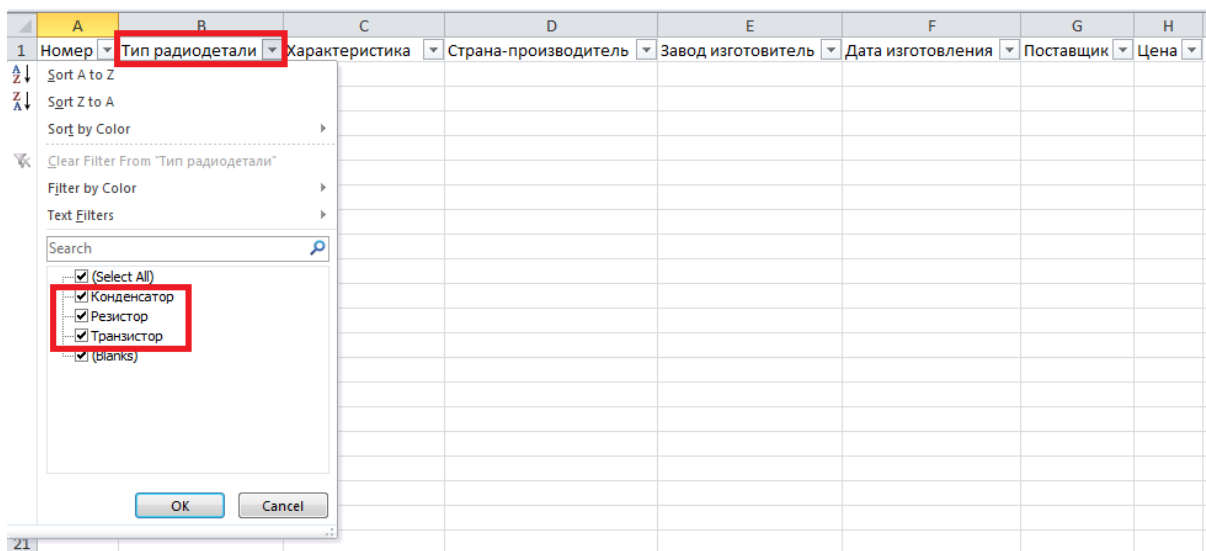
| | A | B | C | D | E | F | G | H |
|---|---|---|---|---|---|---|---|---|
| 1 | Номер | Тип радиодетали | Характеристика | Страна-производитель | Завод изготовитель | Дата изготовления | Поставщик | Цена |

Sort A to Z
Sort Z to A
Sort by Color
Clear Filter From "Тип радиодетали"
Filter by Color
Text Filters
Search
(Select All)
Конденсатор
Резистор
Транзистор
(Blanks)
OK
Cancel

21